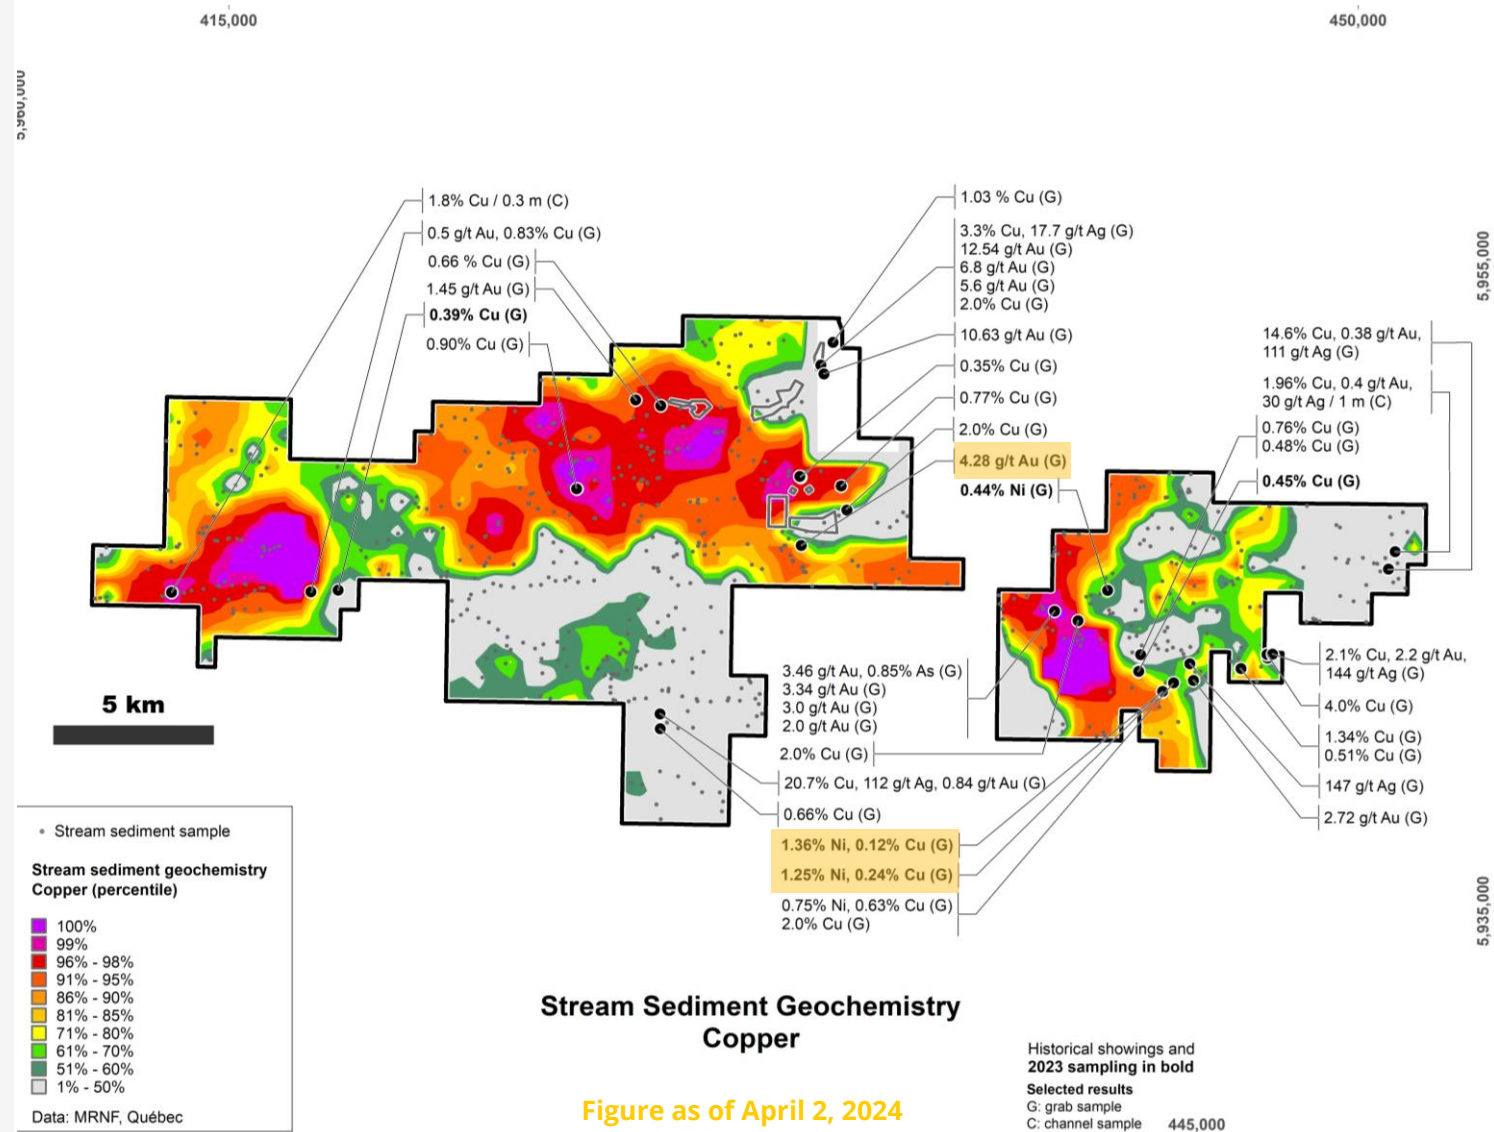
415,000

450,000

5,960,000

5,955,000

5,935,000

1.8% Cu / 0.3 m (C)

0.5 g/t Au, 0.83% Cu (G)

0.66 % Cu (G)

1.45 g/t Au (G)

**0.39% Cu (G)**

0.90% Cu (G)

1.03 % Cu (G)

3.3% Cu, 17.7 g/t Ag (G)
12.54 g/t Au (G)
6.8 g/t Au (G)
5.6 g/t Au (G)
2.0% Cu (G)

10.63 g/t Au (G)

0.35% Cu (G)

0.77% Cu (G)

2.0% Cu (G)

4.28 g/t Au (G)

**0.44% Ni (G)**

14.6% Cu, 0.38 g/t Au, 111 g/t Ag (G)

1.96% Cu, 0.4 g/t Au, 30 g/t Ag / 1 m (C)

0.76% Cu (G)
0.48% Cu (G)

**0.45% Cu (G)**

5 km

3.46 g/t Au, 0.85% As (G)
3.34 g/t Au (G)
3.0 g/t Au (G)
2.0 g/t Au (G)

2.0% Cu (G)

20.7% Cu, 112 g/t Ag, 0.84 g/t Au (G)

0.66% Cu (G)

1.36% Ni, 0.12% Cu (G)

1.25% Ni, 0.24% Cu (G)

0.75% Ni, 0.63% Cu (G)
2.0% Cu (G)

2.1% Cu, 2.2 g/t Au, 144 g/t Ag (G)

4.0% Cu (G)

1.34% Cu (G)
0.51% Cu (G)

147 g/t Ag (G)

2.72 g/t Au (G)

Stream sediment sample

**Stream sediment geochemistry Copper (percentile)**

100%
99%
96% - 98%
91% - 95%
86% - 90%
81% - 85%
71% - 80%
61% - 70%
51% - 60%
1% - 50%

Data: MRNF, Québec

**Stream Sediment Geochemistry Copper**

Figure as of April 2, 2024

Historical showings and
**2023 sampling in bold**
**Selected results**
G: grab sample
C: channel sample

445,000